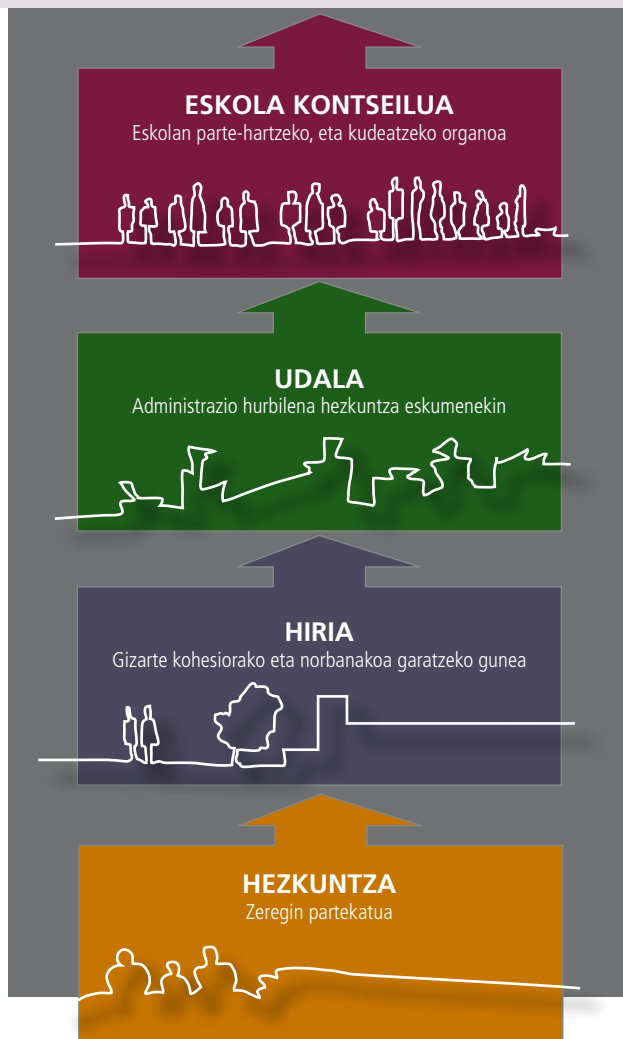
ESKOLA KONTSEILUA
Eskolan parte-hartzeko, eta kudeatzeko organoa

UDALA
Administrazio hurbilena hezkuntza eskumenekin

HIRIA
Gizarte kohesiorako eta norbanakoa garatzeko gunea

HEZKUNTZA
Zeregin partekatua